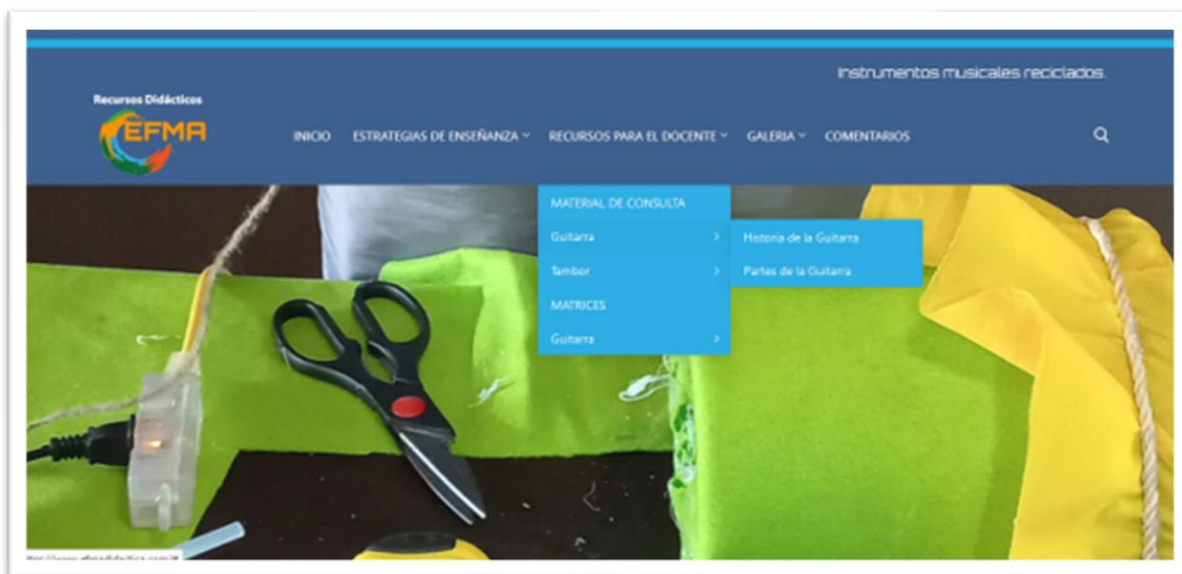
Instrumentos musicales reciclados.

Recursos Didácticos

EFMA

INICIO ESTRATEGIAS DE ENSEÑANZA RECURSOS PARA EL DOCENTE GALERIA COMENTARIOS

MATERIAL DE CONSULTA

Guitarra

Tambor

MATRICES

Guitarra

Historia de la Guitarra

Partes de la Guitarra

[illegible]